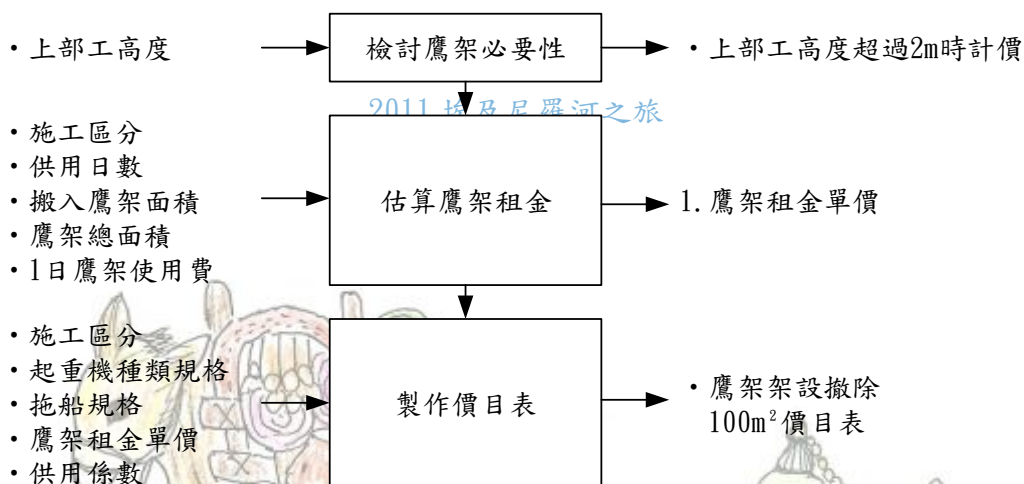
・上部工高度

檢討鷹架必要性

・上部工高度超過2m時計價

2011 埃及尼羅河之旅

・施工區分
・供用日數
・搬入鷹架面積
・鷹架總面積
・1日鷹架使用費

估算鷹架租金

1.鷹架租金單價

・施工區分
・起重機種類規格
・拖船規格
・鷹架租金單價
・供用係數

製作價目表

・鷹架架設撤除 $100m^2$價目表